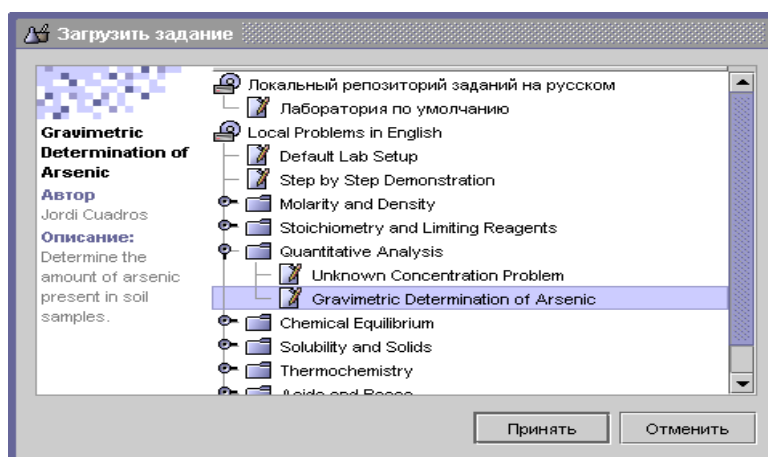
Загрузить задание

Gravimetric Determination of Arsenic
Автор
Jordi Cuadros
Описание:
Determine the amount of arsenic present in soil samples.

Локальный репозиторий заданий на русском
Лаборатория по умолчанию
Local Problems in English
Default Lab Setup
Step by Step Demonstration
Molarity and Density
Stoichiometry and Limiting Reagents
Quantitative Analysis
Unknown Concentration Problem
Gravimetric Determination of Arsenic
Chemical Equilibrium
Solubility and Solids
Thermochemistry
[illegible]

Принять
Отменить